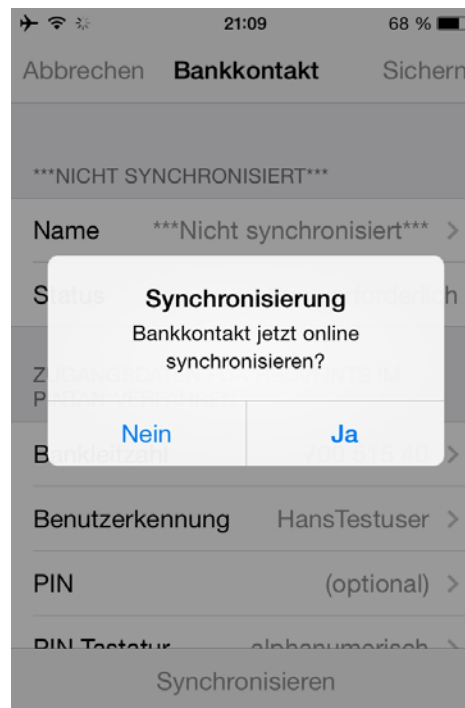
21:09 68 %

Abbrechen Bankkontakt Sichern

***NICHT SYNCHRONISIERT***

Name ***Nicht synchronisiert*** >

S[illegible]tatus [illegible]erforderlich

Z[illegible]

P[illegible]

Synchronisierung

Bankkontakt jetzt online synchronisieren?

Nein Ja

B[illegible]ankleitzahl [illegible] >

Benutzerkennung HansTestuser >

PIN (optional) >

PIN Tastatur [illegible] >

Synchronisieren